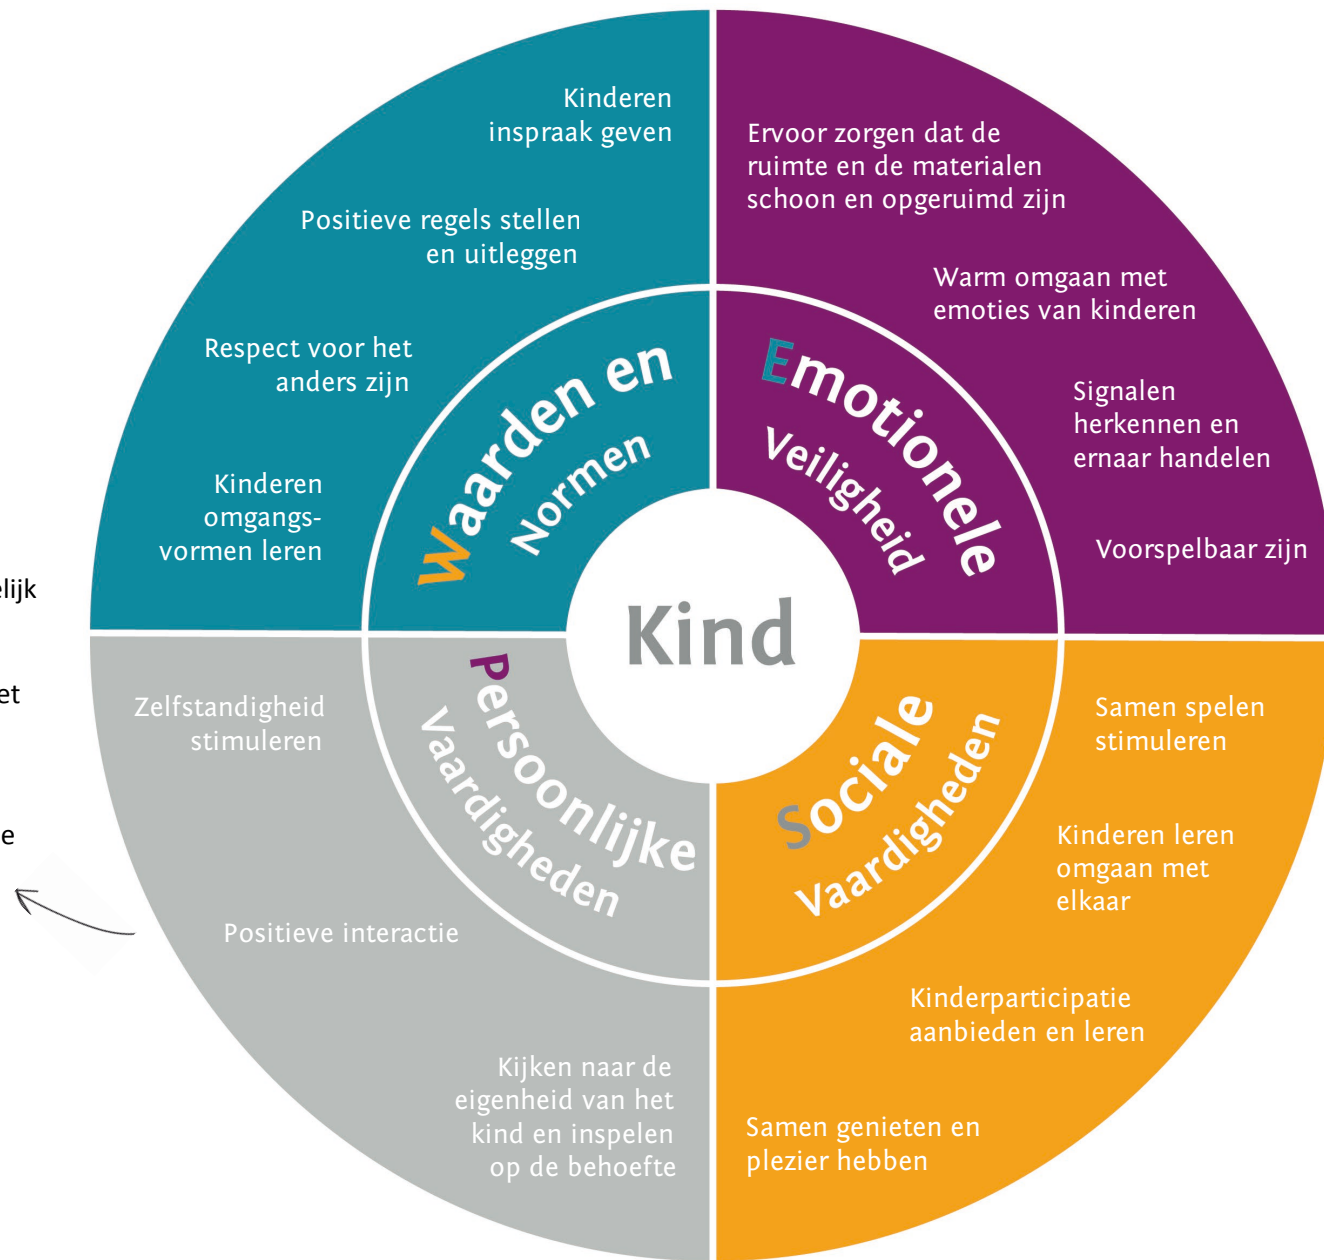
elijk

et

e

Kinderen inspraak geven

Positieve regels stellen en uitleggen

Respect voor het anders zijn

Kinderen omgangsvormen leren

Ervoor zorgen dat de ruimte en de materialen schoon en opgeruimd zijn

Warm omgaan met emoties van kinderen

Signalen herkennen en ernaar handelen

Voorspelbaar zijn

Waarden en Normen

Emotionele Veiligheid

Kind

Persoonlijke Vaardigheden

Sociale Vaardigheden

Zelfstandigheid stimuleren

Positieve interactie

Kijken naar de eigenheid van het kind en inspelen op de behoefte

Samen spelen stimuleren

Kinderen leren omgaan met elkaar

Kinderparticipatie aanbieden en leren

Samen genieten en plezier hebben